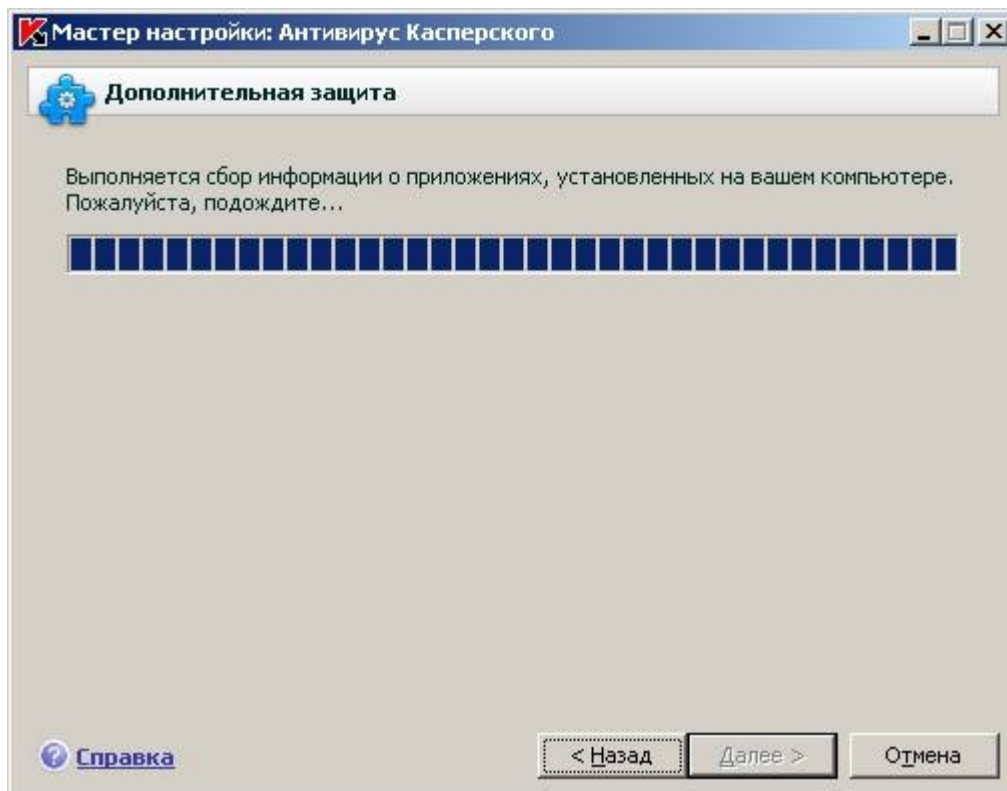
Мастер настройки: Антивирус Касперского

Дополнительная защита

Выполняется сбор информации о приложениях, установленных на вашем компьютере. Пожалуйста, подождите...

Справка

< Назад

Далее >

Отмена